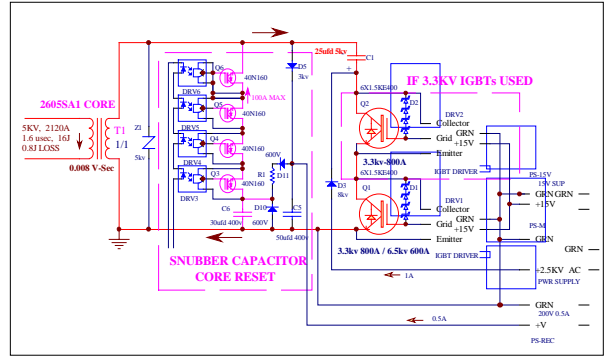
25ufd 5kv
C1
IF 3.3KV IGBTs USED
D5
3kv
2605SA1 CORE
5KV, 2120A
1.6 usec, 16J
0.8J LOSS
0.008 V-Sec
T1
1/1
Z1
5kv
Q6
DRV6
40N160
100A MAX
Q5
DRV5
40N160
Q4
DRV4
40N160
Q3
DRV3
40N160
R1
D11
600V
D10
600V
C6
30ufd 400v
C5
50ufd 400v
6X1.5KE400
Q2
D2
DRV2
Collector
Grid
GRN
+15V
Emitter
3.3kv-800A
IGBT DRIVER
PS-15V
15V SUP
GRN GRN
+15V
D3
8kv
6X1.5KE400
Q1
D1
DRV1
Collector
Grid
GRN
+15V
Emitter
PS-M
GRN
3.3kv 800A / 6.5kv 600A
IGBT DRIVER
GRN
+2.5KV AC
PWR SUPPLY
1A
SNUBBER CAPACITOR
CORE RESET
GRN
200V 0.5A
+V
0.5A
PS-REC